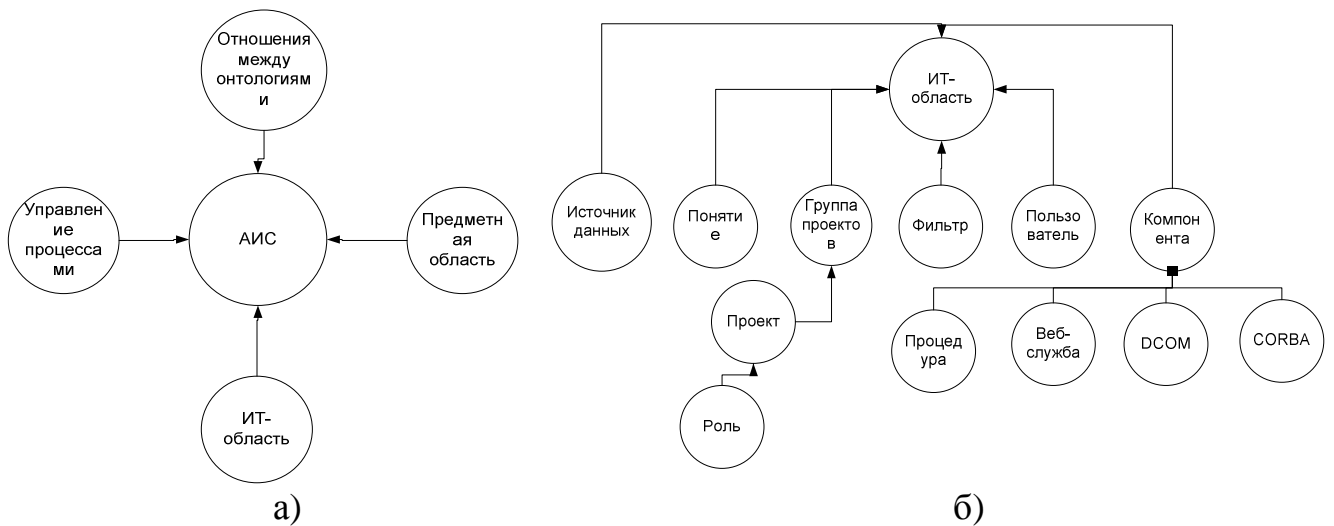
Отношения между онтологиям и

Управлен ие процесса ми

АИС

Предметн ая область

ИТ-область

а)

ИТ-область

Источник данных

Поняти е

Группа проекто в

Фильтр

Пользо ватель

Компон ента

Проект

Роль

Процед ура

Веб-служба

DCOM

CORBA

б)